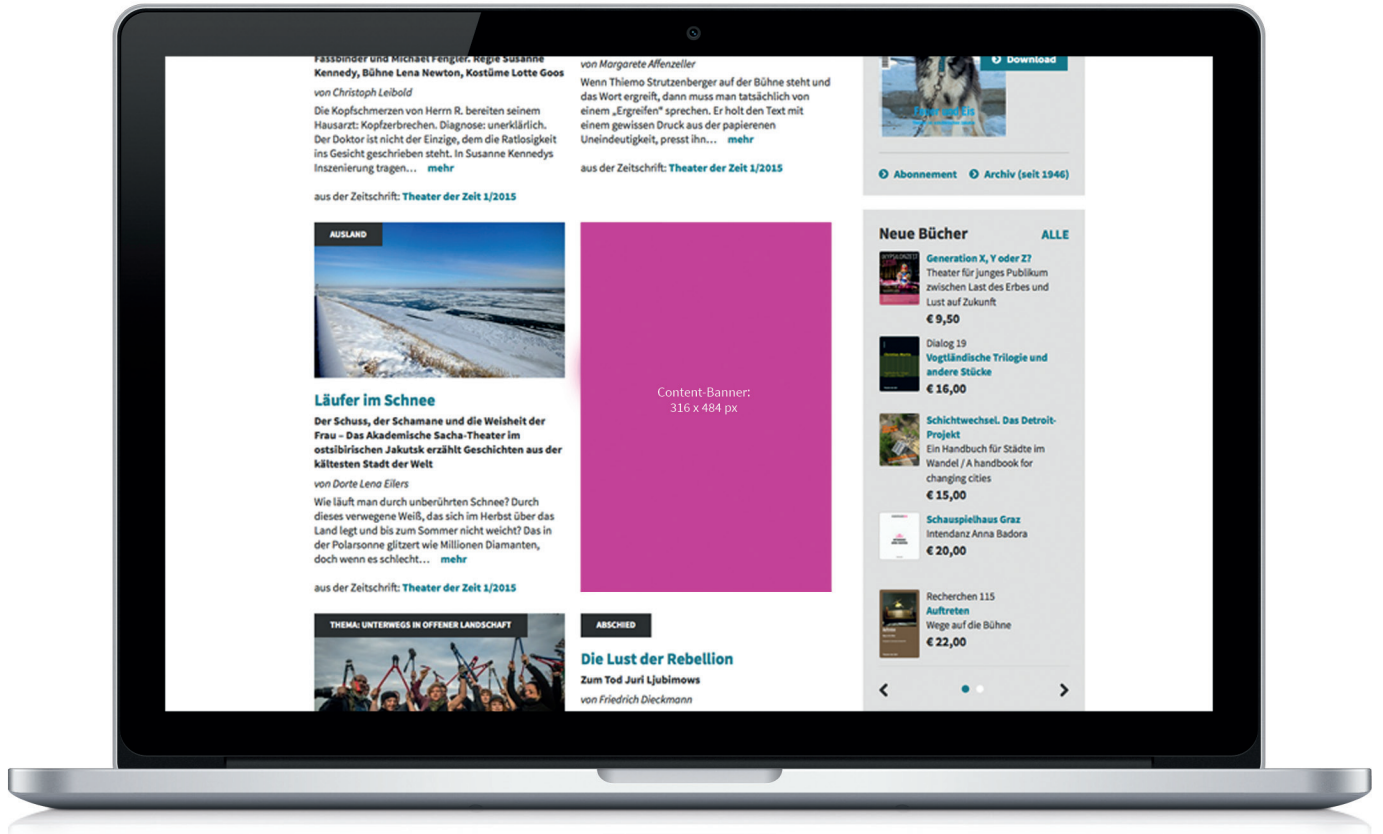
Fassbinder und Michael Fengler. Regie Susanne Kennedy, Bühne Lena Newton, Kostüme Lotte Goos

von Christoph Leibold

Die Kopfschmerzen von Herrn R. bereiten seinem Hausarzt: Kopfzerbrechen. Diagnose: unerklärlich. Der Doktor ist nicht der Einzige, dem die Ratlosigkeit ins Gesicht geschrieben steht. In Susanne Kennedys Inszenierung tragen… mehr

aus der Zeitschrift: Theater der Zeit 1/2015

von Margarete Affenzeller

Wenn Thiemo Strutzenberger auf der Bühne steht und das Wort ergreift, dann muss man tatsächlich von einem „Ergreifen" sprechen. Er holt den Text mit einem gewissen Druck aus der papierenen Uneindeutigkeit, presst ihn… mehr

aus der Zeitschrift: Theater der Zeit 1/2015

Download

Abonnement Archiv (seit 1946)

AUSLAND

Läufer im Schnee

Der Schuss, der Schamane und die Weisheit der Frau – Das Akademische Sacha-Theater im ostsibirischen Jakutsk erzählt Geschichten aus der kältesten Stadt der Welt

von Dorte Lena Eilers

Wie läuft man durch unberührten Schnee? Durch dieses verwegene Weiß, das sich im Herbst über das Land legt und bis zum Sommer nicht weicht? Das in der Polarsonne glitzert wie Millionen Diamanten, doch wenn es schlecht… mehr

aus der Zeitschrift: Theater der Zeit 1/2015

Content-Banner:
316 x 484 px

Neue Bücher ALLE

Generation X, Y oder Z?
Theater für junges Publikum zwischen Last des Erbes und Lust auf Zukunft
€ 9,50

Dialog 19
Vogtländische Trilogie und andere Stücke
€ 16,00

Schichtwechsel. Das Detroit-Projekt
Ein Handbuch für Städte im Wandel / A handbook for changing cities
€ 15,00

Schauspielhaus Graz
Intendanz Anna Badora
€ 20,00

Recherchen 115
Auftreten
Wege auf die Bühne
€ 22,00

THEMA: UNTERWEGS IN OFFENER LANDSCHAFT

ABSCHIED

Die Lust der Rebellion

Zum Tod Juri Ljubimows

von Friedrich Dieckmann